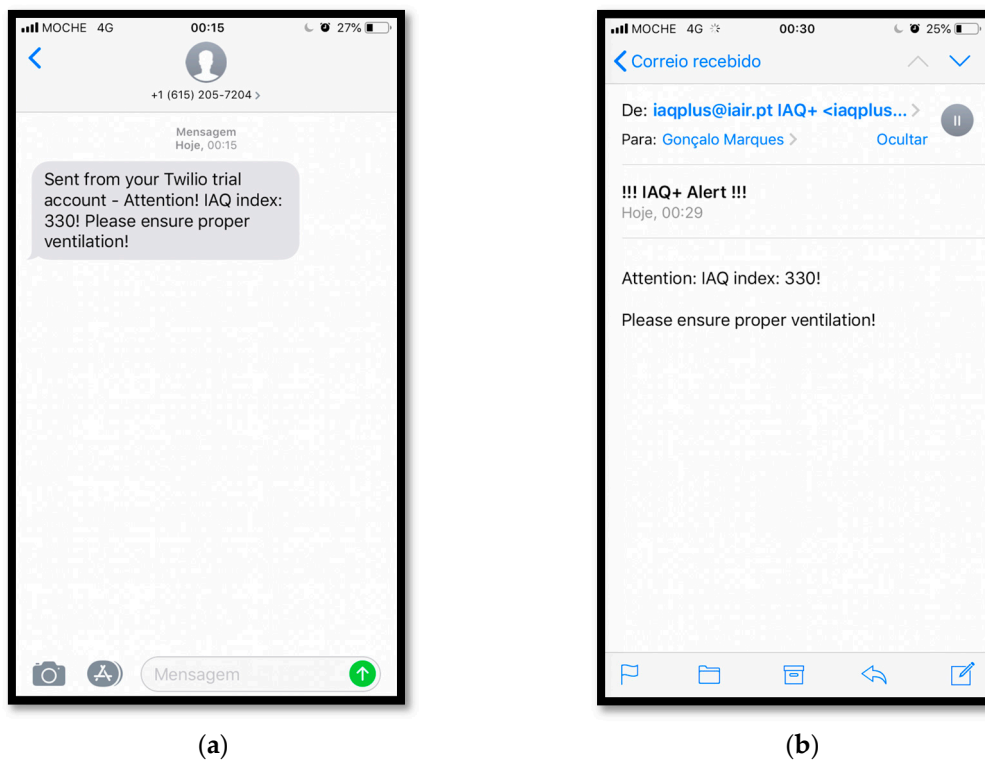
MOCHE 4G
00:15
27%
+1 (615) 205-7204 >
Mensagem
Hoje, 00:15
Sent from your Twilio trial account - Attention! IAQ index: 330! Please ensure proper ventilation!
Mensagem

(a)

MOCHE 4G
00:30
25%
Correio recebido
De: iaqplus@iair.pt IAQ+ <iaqplus... >
Para: Gonçalo Marques >
Ocultar
!!! IAQ+ Alert !!!
Hoje, 00:29

Attention: IAQ index: 330!

Please ensure proper ventilation!

(b)